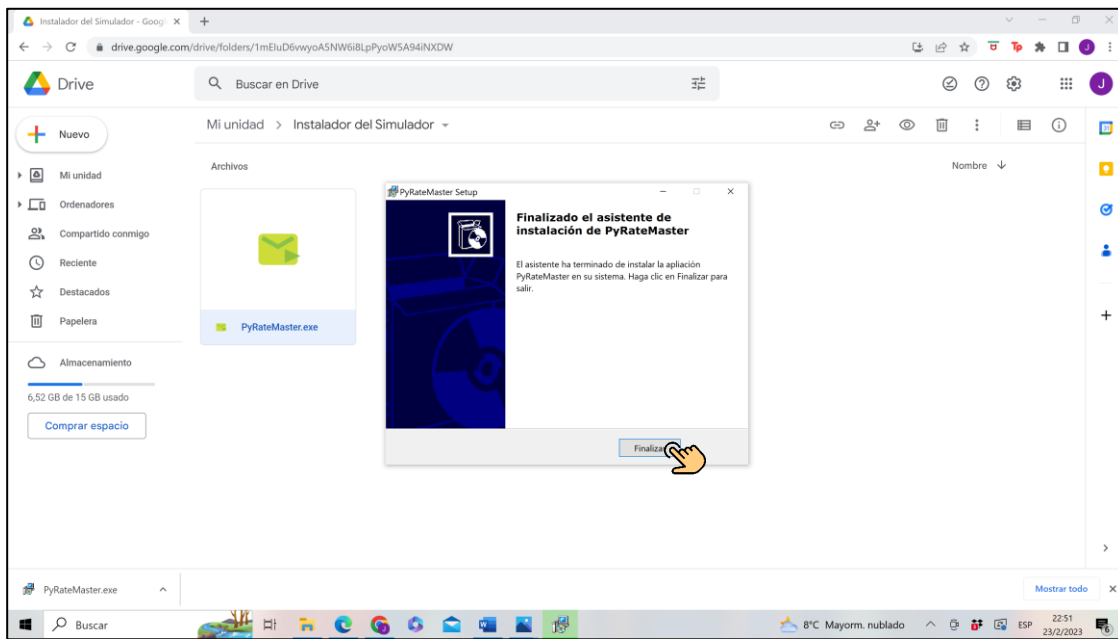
Instalador del Simulador - Googl ×

drive.google.com/drive/folders/1mEluD6vwyoA5NW6i8LpPyoW5A94iNXDW

Drive

Buscar en Drive

J

Nuevo

Mi unidad

Ordenadores

Compartido conmigo

Reciente

Destacados

Papelera

Almacenamiento

6,52 GB de 15 GB usado

Comprar espacio

Mi unidad > Instalador del Simulador

Archivos

Nombre

PyRateMaster.exe

PyRateMaster Setup

Finalizado el asistente de instalación de PyRateMaster

El asistente ha terminado de instalar la apliación PyRateMaster en su sistema. Haga clic en Finalizar para salir.

Finalizar

PyRateMaster.exe

Mostrar todo

Buscar

8°C Mayorm. nublado

ESP

22:51
23/2/2023